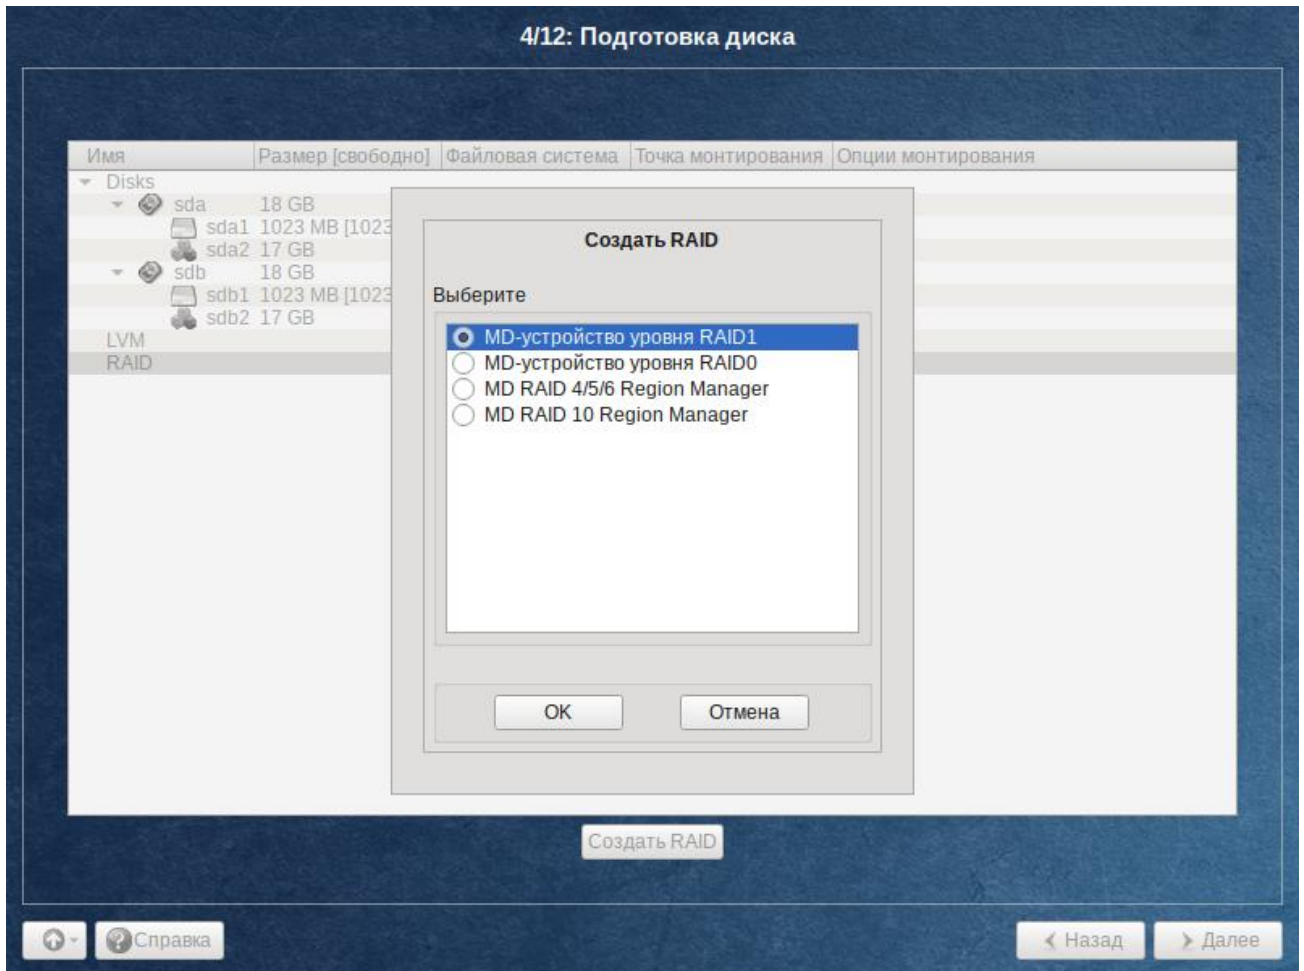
4/12: Подготовка диска

| Имя | Размер [свободно] | Файловая система | Точка монтирования | Опции монтирования |
|---|---|---|---|---|
| Disks | | | | |
| sda | 18 GB | | | |
| sda1 | 1023 MB [1023 | | | |
| sda2 | 17 GB | | | |
| sdb | 18 GB | | | |
| sdb1 | 1023 MB [1023 | | | |
| sdb2 | 17 GB | | | |
| LVM | | | | |
| RAID | | | | |

Создать RAID

Выберите

MD-устройство уровня RAID1
MD-устройство уровня RAID0
MD RAID 4/5/6 Region Manager
MD RAID 10 Region Manager

OK
Отмена

Создать RAID

Справка

Назад
Далее